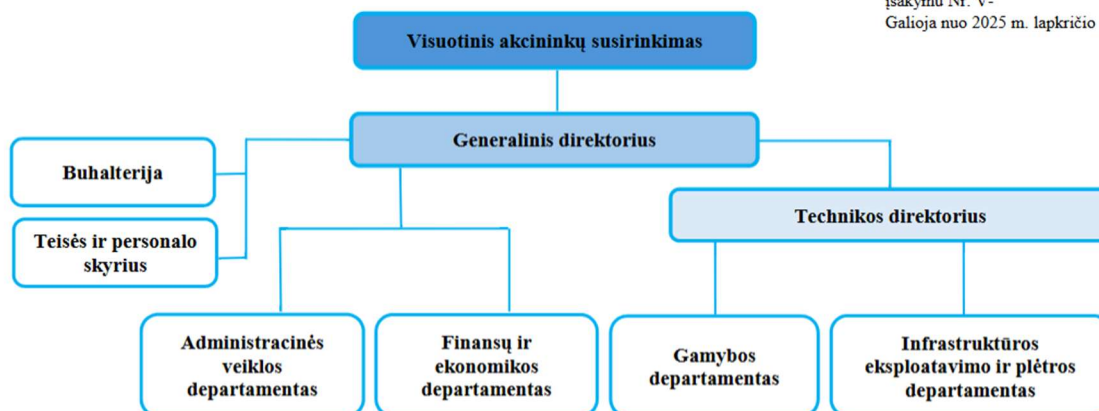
įsakymu Nr. V-
Galioja nuo 2025 m. lapkričio

Visuotinis akcininkų susirinkimas

Generalinis direktorius

Buhalterija

Teisės ir personalo skyrius

Technikos direktorius

Administracinės veiklos departamentas

Finansų ir ekonomikos departamentas

Gamybos departamentas

Infrastruktūros eksploatavimo ir plėtros departamentas